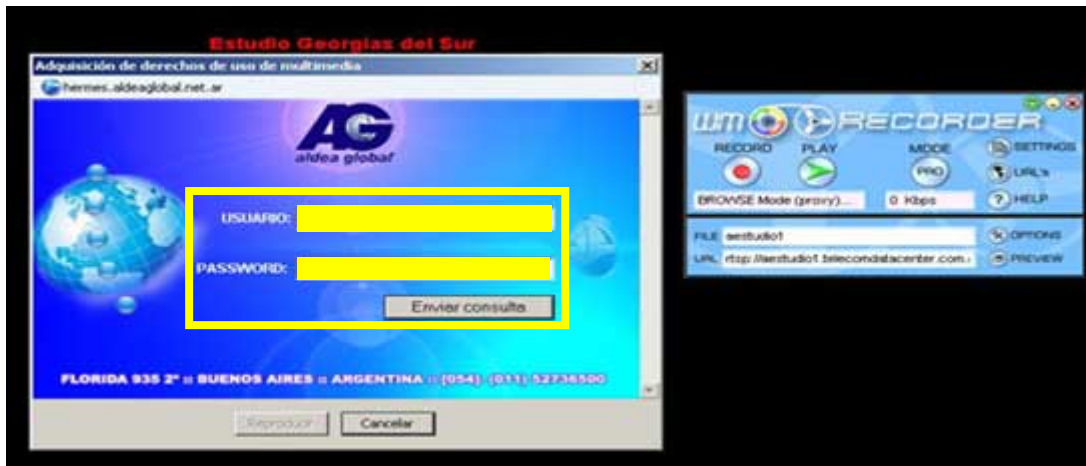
Estudio Georgias del Sur

Adquisición de derechos de uso de multimedia

hermes.aldeaglobal.net.ar

AG
aldea global

USUARIO:

PASSWORD:

Enviar consulta

FLORIDA 935 2° :: BUENOS AIRES :: ARGENTINA :: (054) (011) 52736500

Reproducir

Cancelar

WM RECORDER

RECORD

PLAY

MODE

PRO

SETTINGS

URL's

BROWSE Mode (proxy)...

0 Kbps

HELP

FILE aestudio1

OPTIONS

URL rtsp://aestudio1.telecomdatacenter.com.

PREVIEW